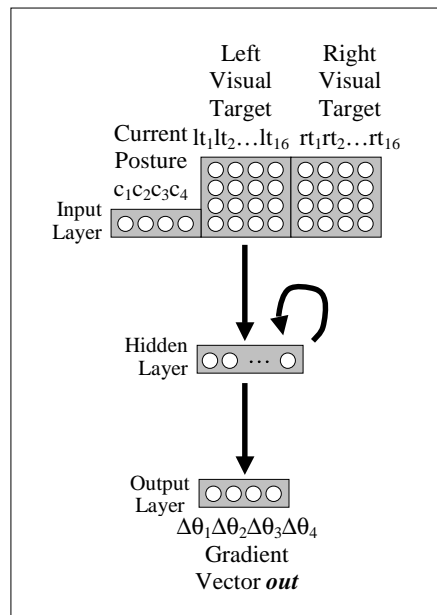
Left Visual Target $lt_1lt_2\ldots lt_{16}$

Right Visual Target $rt_1rt_2\ldots rt_{16}$

Current Posture $c_1c_2c_3c_4$

Input Layer

Hidden Layer

…

Output Layer

$\Delta\theta_1\Delta\theta_2\Delta\theta_3\Delta\theta_4$

Gradient Vector ***out***